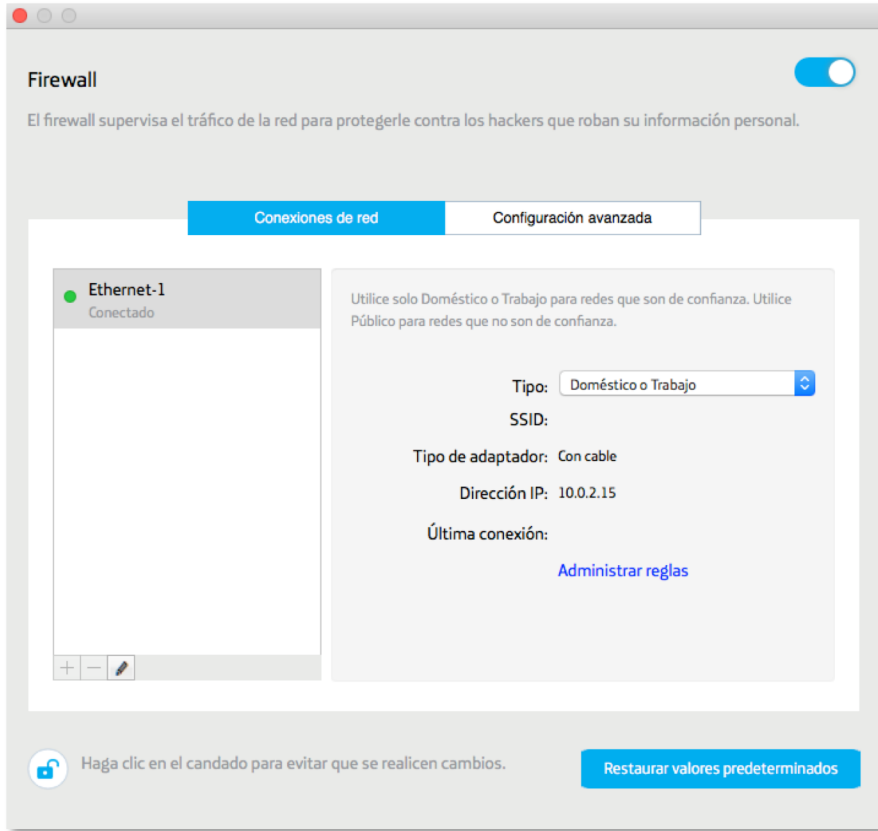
Firewall

El firewall supervisa el tráfico de la red para protegerle contra los hackers que roban su información personal.

Conexiones de red

Configuración avanzada

Ethernet-1
Conectado

Utilice solo Doméstico o Trabajo para redes que son de confianza. Utilice Público para redes que no son de confianza.

Tipo: Doméstico o Trabajo

SSID:

Tipo de adaptador: Con cable

Dirección IP: 10.0.2.15

Última conexión:

Administrar reglas

Haga clic en el candado para evitar que se realicen cambios.

Restaurar valores predeterminados